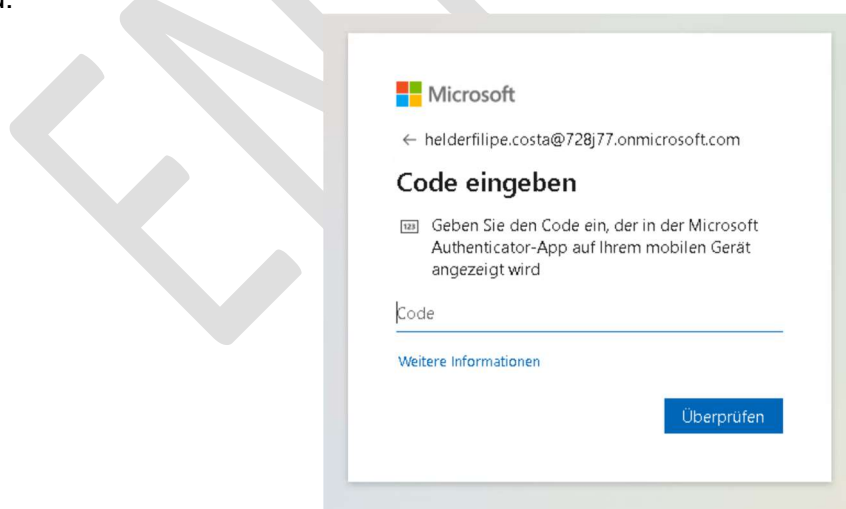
Microsoft

← helderfilipe.costa@728j77.onmicrosoft.com

Code eingeben

123 Geben Sie den Code ein, der in der Microsoft Authenticator-App auf Ihrem mobilen Gerät angezeigt wird

Code

Weitere Informationen

Überprüfen